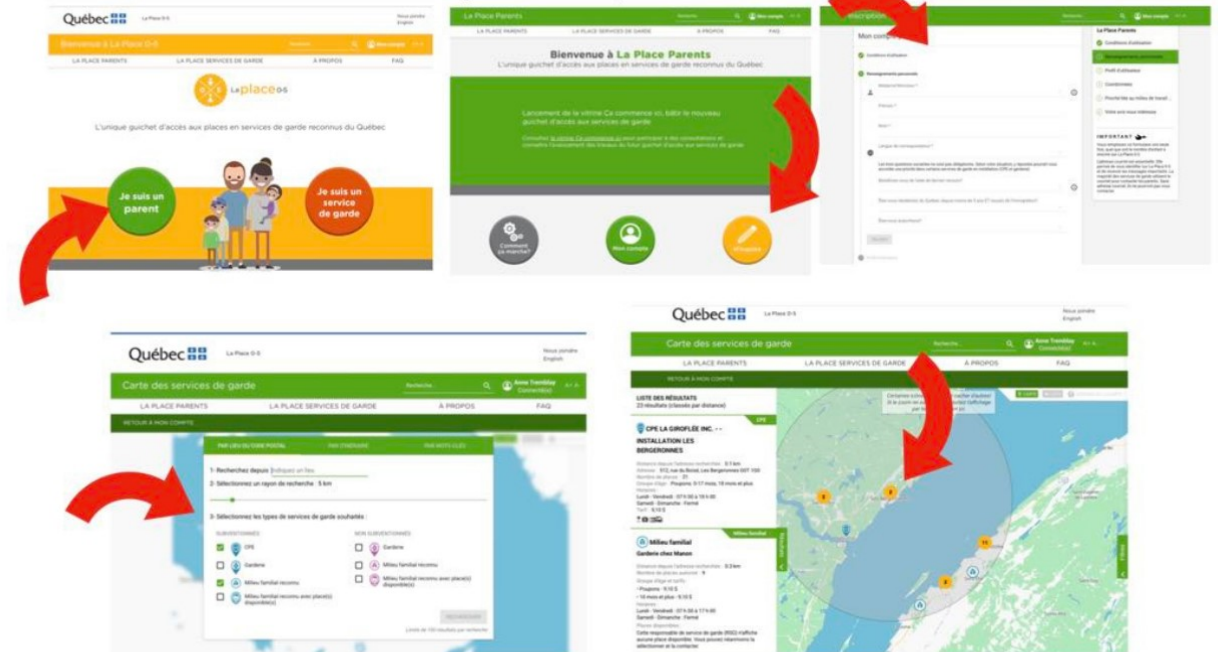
Québec

La Place 0-5

Nous joindre English

Bienvenue à La Place 0-5

LA PLACE PARENTS LA PLACE SERVICES DE GARDE À PROPOS FAQ

La place 0-5

L'unique guichet d'accès aux places en services de garde reconnus du Québec

Je suis un parent

Je suis un service de garde

La Place Parents

LA PLACE PARENTS LA PLACE SERVICES DE GARDE À PROPOS FAQ

Bienvenue à La Place Parents

L'unique guichet d'accès aux places en services de garde reconnus du Québec

Lancement de la vitrine Ça commence ici, bâtir le nouveau guichet d'accès aux services de garde

Comment ça marche?

Mon compte

S'inscrire

Inscription

Mon compte

Conditions d'utilisation

Renseignements personnels

La Place Parents

Conditions d'utilisation

Renseignements personnels

Profil d'utilisateur

Coordonnées

IMPORTANT

Québec

La Place 0-5

Nous joindre English

Carte des services de garde

Anne Tremblay Connecté(e)

LA PLACE PARENTS LA PLACE SERVICES DE GARDE À PROPOS FAQ

RETOUR À MON COMPTE

1- Recherchez depuis Indiquez un lieu

2- Sélectionnez un rayon de recherche : 5 km

3- Sélectionnez les types de services de garde souhaités :

SUBVENTIONNÉS

CPE

Garderie

Milieu familial reconnu

Milieu familial reconnu avec place(s) disponible(s)

NON SUBVENTIONNÉS

Garderie

Milieu familial reconnu

Milieu familial reconnu avec place(s) disponible(s)

RECHERCHER

Québec

La Place 0-5

Nous joindre English

Carte des services de garde

Anne Tremblay Connecté(e)

LA PLACE PARENTS LA PLACE SERVICES DE GARDE À PROPOS FAQ

RETOUR À MON COMPTE

LISTE DES RÉSULTATS

22 résultats (classés par distance)

CPE

CPE LA GIROFLÉE INC. - INSTALLATION LES BERGERONNES

Milieu familial

Milieu familial

Garderie chez Manon